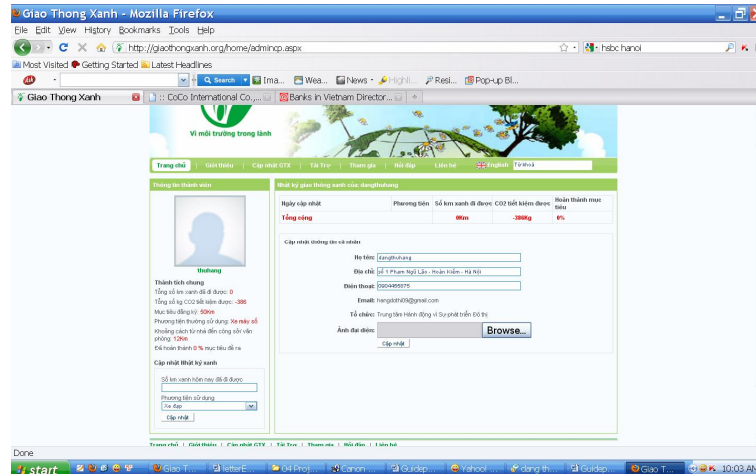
Giao Thong Xanh - Mozilla Firefox

File Edit View History Bookmarks Tools Help

http://giaothongxanh.org/home/admincp.aspx

hsbc hanoi

Most Visited Getting Started Latest Headlines

Search Ima... Wea... News Highli... Resi... Pop-up Bl...

Giao Thong Xanh | :: CoCo International Co.,... | Banks in Vietnam Director... | +

Vì môi trường trong lành

Trang chủ | Giới thiệu | Cập nhật GTX | Tài Trợ | Tham gia | Hỏi đáp | Liên hệ | English | Từ khoá

Thông tin thành viên

thuhang

Thành tích chung

Tổng số km xanh đã đi được: 0

Tổng số kg CO2 tiết kiệm được: -386

Mục tiêu đăng ký: 50Km

Phương tiện thường sử dụng: Xe máy số

Khoảng cách từ nhà đến công sở/ văn phòng: 12Km

Đã hoàn thành 0 % mục tiêu đề ra

Cập nhật Nhật ký xanh

Số km xanh hôm nay đã đi được

Phương tiện sử dụng

Xe đạp

Cập nhật

Nhật ký giao thông xanh của dangthuhang

| Ngày cập nhật | Phương tiện | Số km xanh đi được | CO2 tiết kiệm được | Hoàn thành mục tiêu |
|---|---|---|---|---|
| Tổng cộng | | 0Km | -386Kg | 0% |

Cập nhật thông tin cá nhân

Họ tên: dangthuhang

Địa chỉ: số 1 Phạm Ngũ Lão - Hoàn Kiếm - Hà Nội

Điện thoại: 0904465575

Email: hangdothi09@gmail.com

Tổ chức: Trung tâm Hành động vì Sự phát triển Đô thị

Ảnh đại diện: Browse...

Cập nhật

Trang chủ | Giới thiệu | Cập nhật GTX | Tài Trợ | Tham gia | Hỏi đáp | Liên hệ

Done

start | Giao T... | letterE... | 04 Proj... | Canon ... | Guidep... | Yahoo! ... | dang th... | Guidep... | Giao T... | 10:03 AM